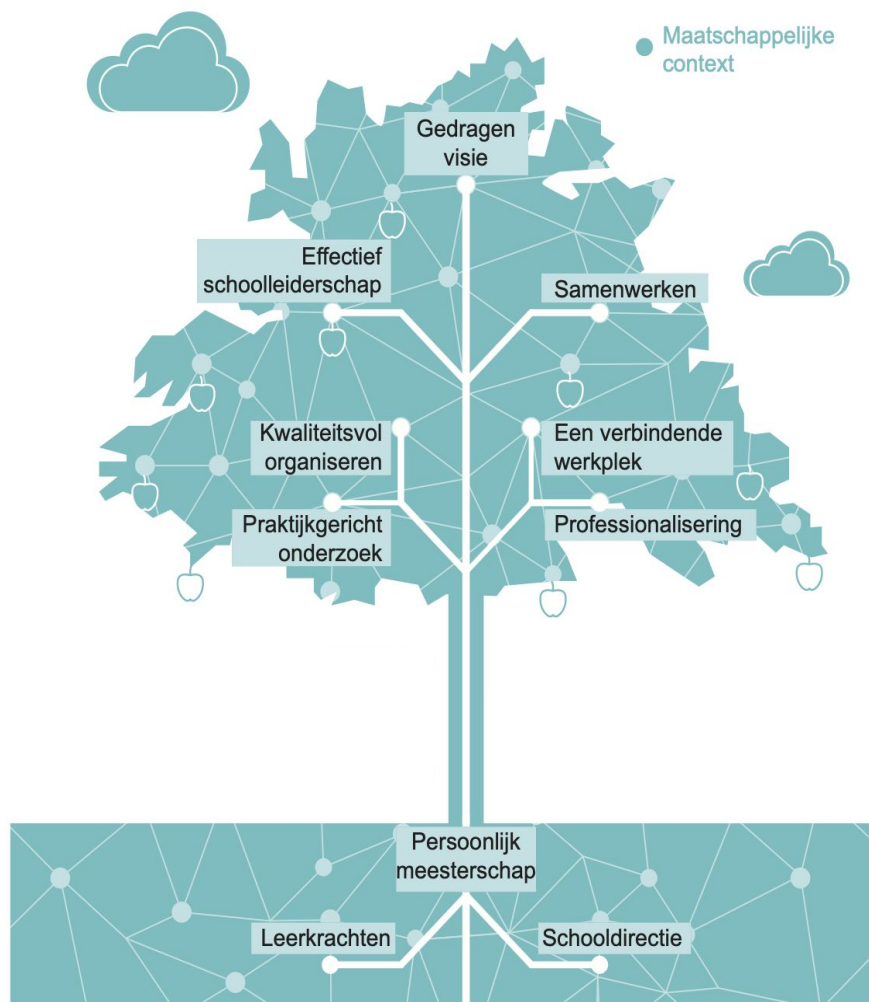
Maatschappelijke context

Gedragen visie

Effectief schoolleiderschap

Samenwerken

Kwaliteitsvol organiseren

Een verbindende werkplek

Praktijkgericht onderzoek

Professionalisering

Persoonlijk meesterschap

Leerkrachten

Schooldirectie